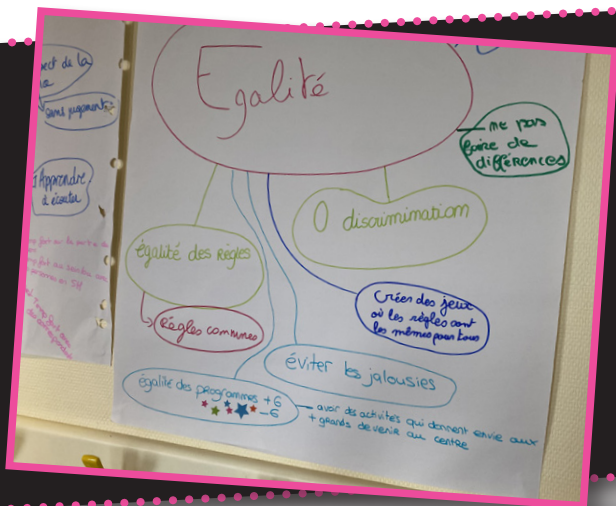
Egalité

ne pas faire de différences

0 discrimination

égalité des règles

Créer des jeux où les règles sont les mêmes pour tous

Règles communes

éviter les jalousies

égalité des programmes +6 -6

avoir des activités qui donnent envie aux + grands de venir au centre

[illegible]ect de la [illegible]e

sans jugement

Apprendre à écouter

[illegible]